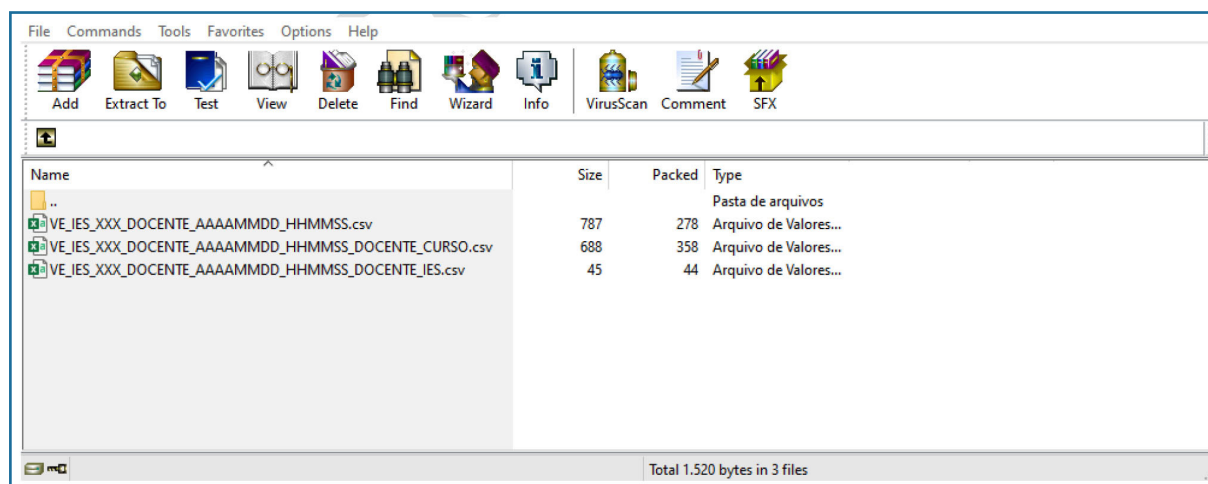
File Commands Tools Favorites Options Help

Add Extract To Test View Delete Find Wizard Info VirusScan Comment SFX

| Name | Size | Packed | Type |
|---|---|---|---|
| .. | | | Pasta de arquivos |
| VE_IES_XXX_DOCENTE_AAAAMMDD_HHMMSS.csv | 787 | 278 | Arquivo de Valores... |
| VE_IES_XXX_DOCENTE_AAAAMMDD_HHMMSS_DOCENTE_CURSO.csv | 688 | 358 | Arquivo de Valores... |
| VE_IES_XXX_DOCENTE_AAAAMMDD_HHMMSS_DOCENTE_IES.csv | 45 | 44 | Arquivo de Valores... |

Total 1.520 bytes in 3 files